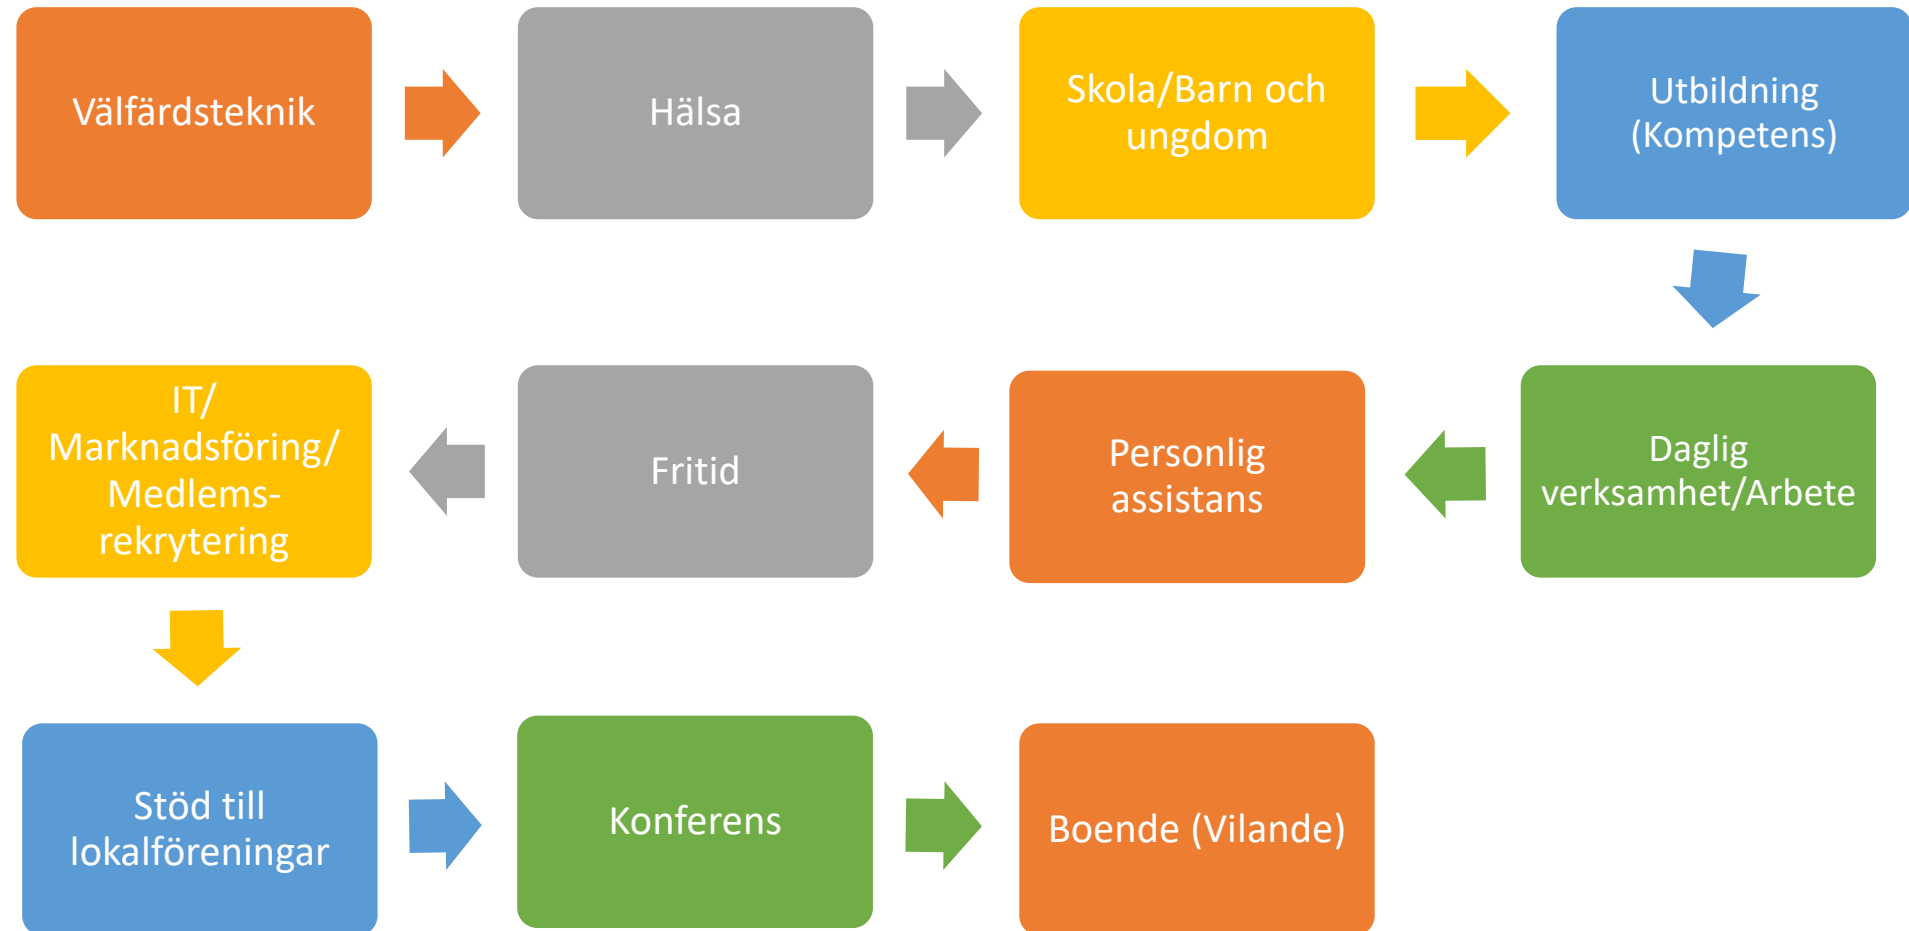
Välfärdsteknik

Hälsa

Skola/Barn och ungdom

Utbildning (Kompetens)

Daglig verksamhet/Arbete

Personlig assistans

Fritid

IT/ Marknadsföring/ Medlems-rekrytering

Stöd till lokalföreningar

Konferens

Boende (Vilande)